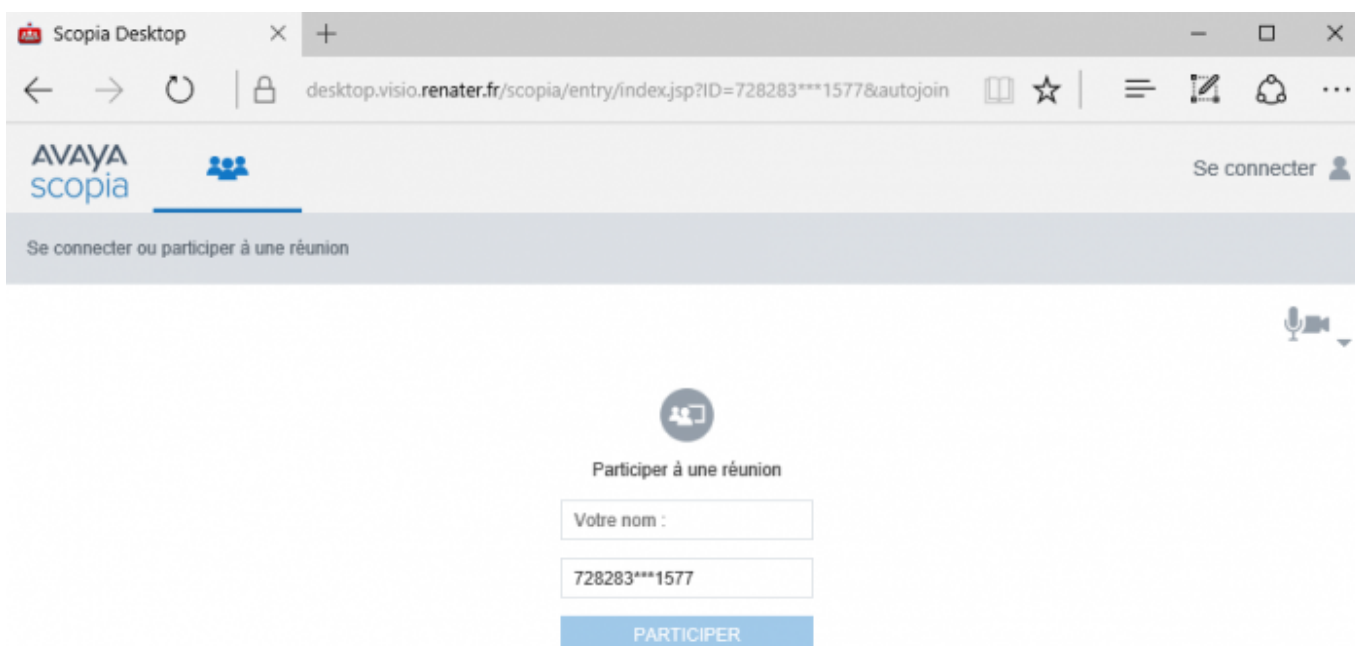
Scopia Desktop

desktop.visio.renater.fr/scopia/entry/index.jsp?ID=728283***1577&autojoin

AVAYA
scopia

Se connecter

Se connecter ou participer à une réunion

Participer à une réunion

Votre nom :

728283***1577

PARTICIPER